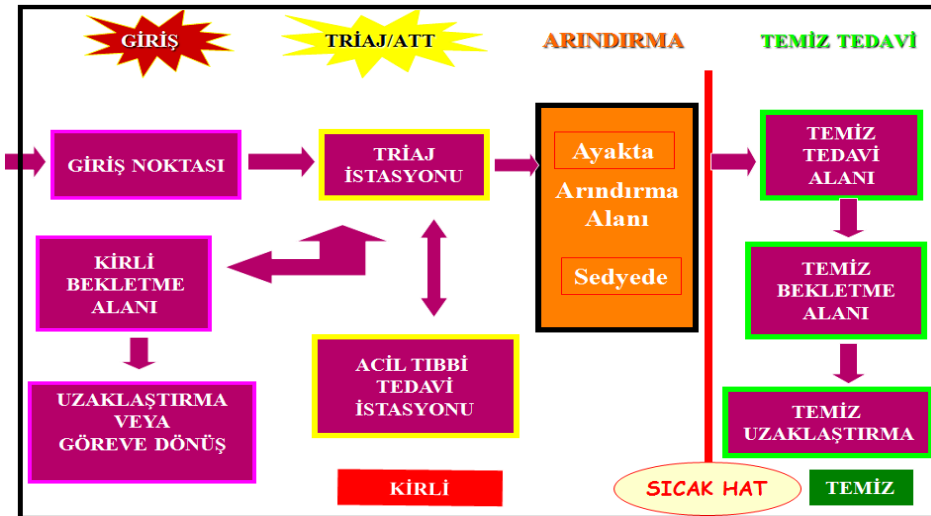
GİRİŞ

TRİAJ/ATT

ARINDIRMA

TEMİZ TEDAVİ

GİRİŞ NOKTASI

TRİAJ İSTASYONU

Ayakta

Arındırma Alanı

Sedyede

TEMİZ TEDAVİ ALANI

KİRLİ BEKLETME ALANI

TEMİZ BEKLETME ALANI

UZAKLAŞTIRMA VEYA GÖREVE DÖNÜŞ

ACİL TIBBİ TEDAVİ İSTASYONU

TEMİZ UZAKLAŞTIRMA

KİRLİ

SICAK HAT

TEMİZ